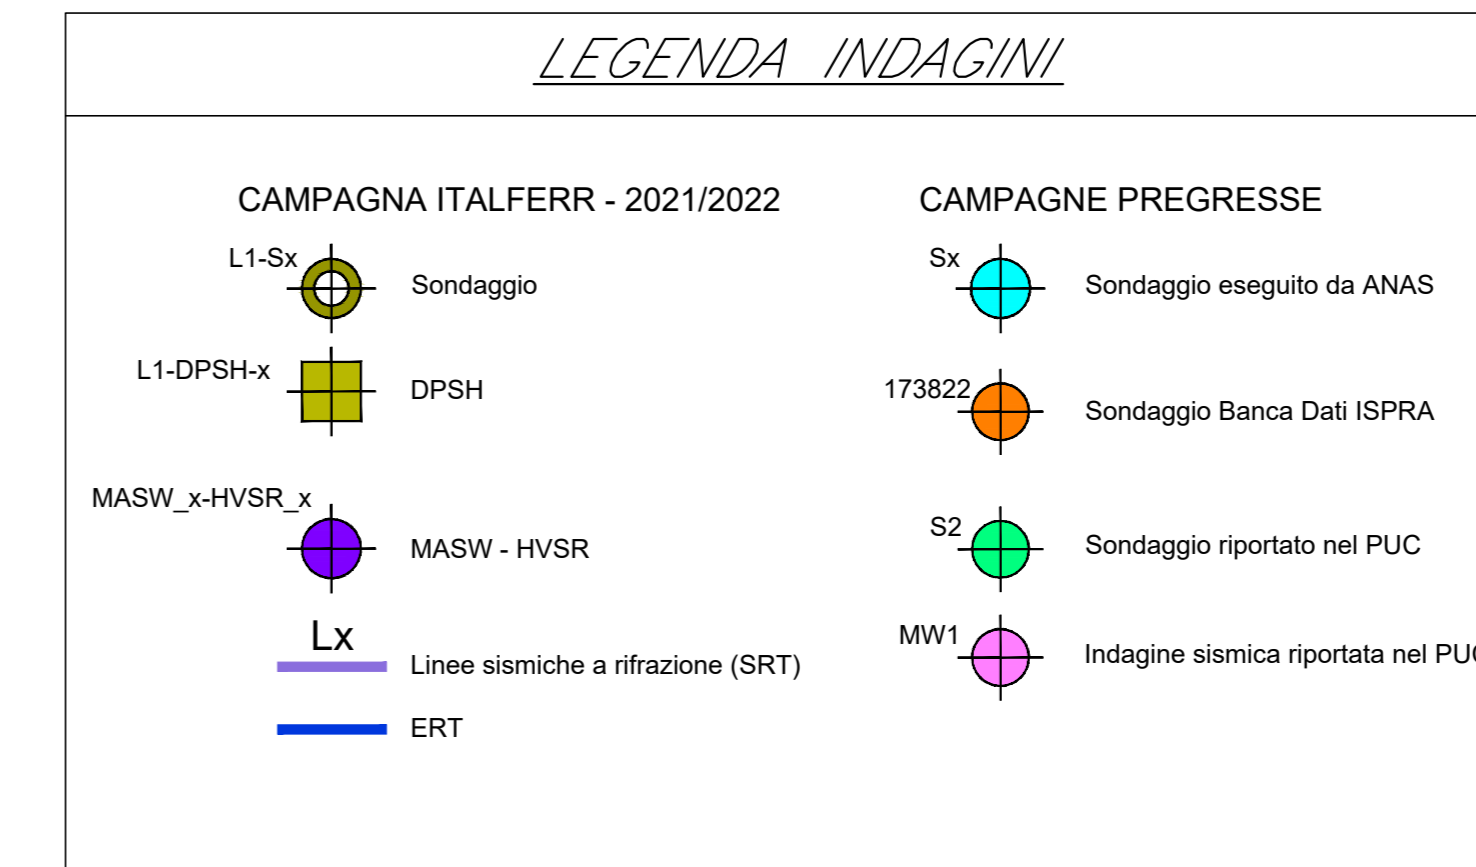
LEGENDA INDAGINI

CAMPAGNA ITALFERR - 2021/2022

L1-Sx Sondaggio

L1-DPSH-x DPSH

MASW_x-HVSR_x MASW - HVSR

Lx Linee sismiche a rifrazione (SRT)

ERT

CAMPAGNE PREGRESSE

Sx Sondaggio eseguito da ANAS

173822 Sondaggio Banca Dati ISPRA

S2 Sondaggio riportato nel PUC

MW1 Indagine sismica riportata nel PU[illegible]